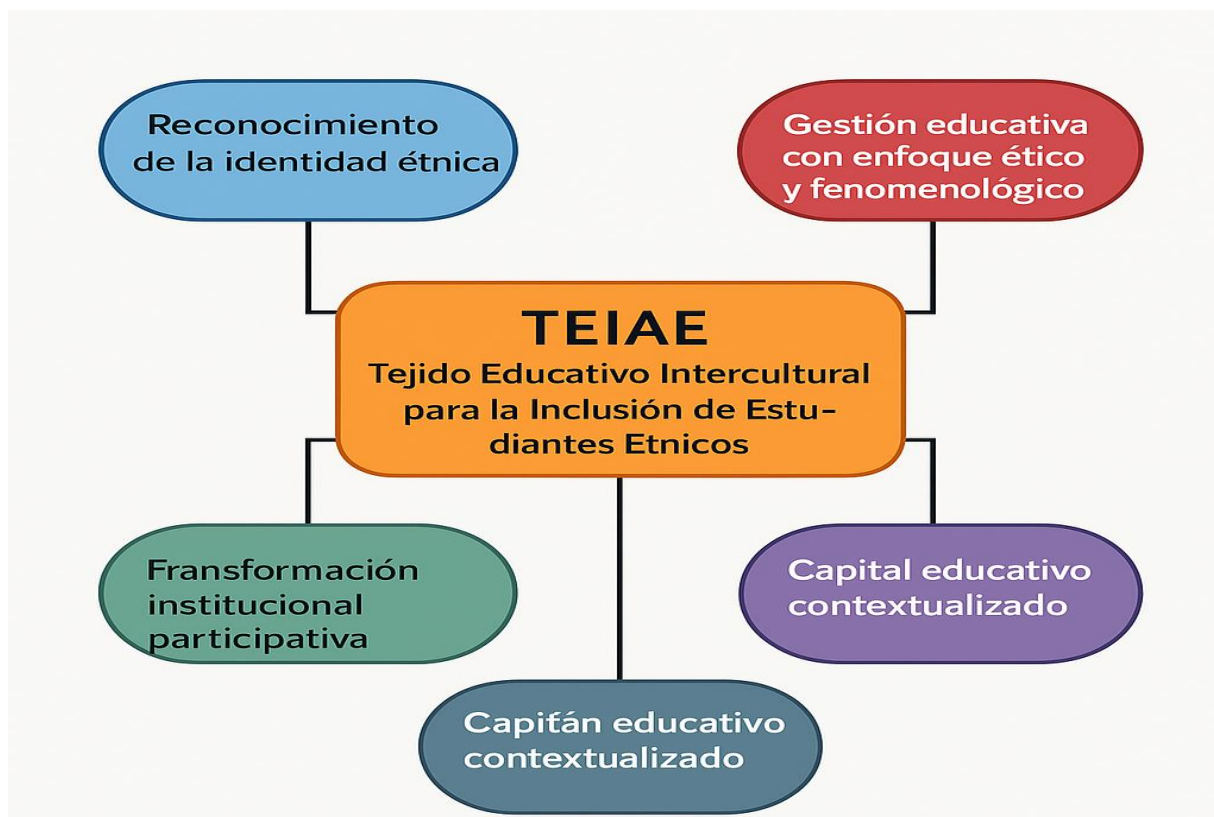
Reconocimiento de la identidad étnica

Gestión educativa con enfoque ético y fenomenológico

TEIAE

Tejido Educativo Intercultural para la Inclusión de Estudiantes Etnicos

Fransformación institucional participativa

Capital educativo contextualizado

Capitán educativo contextualizado